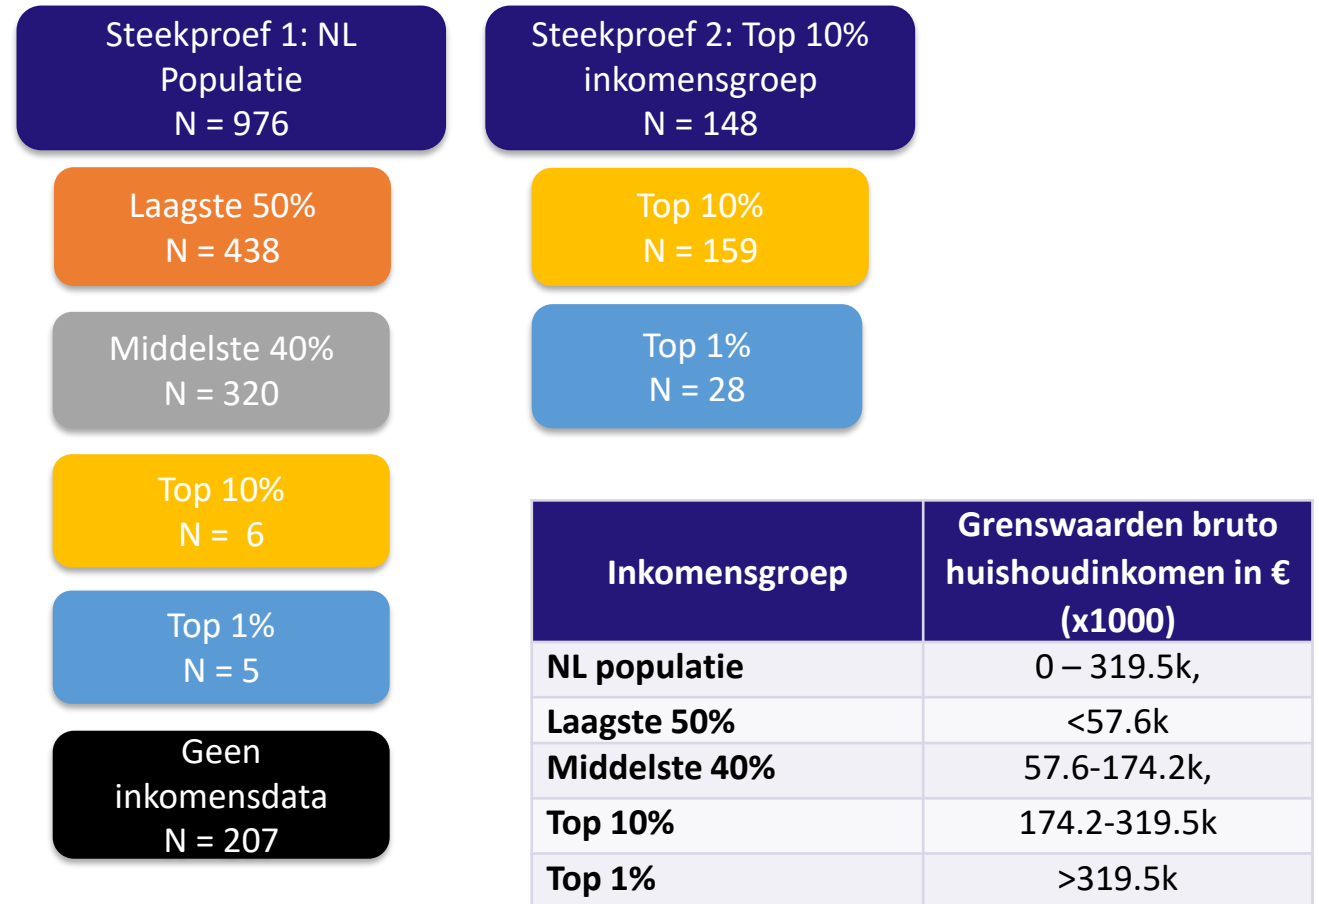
Steekproef 1: NL Populatie
N = 976

Laagste 50%
N = 438

Middelste 40%
N = 320

Top 10%
N = 6

Top 1%
N = 5

Geen inkomensdata
N = 207

Steekproef 2: Top 10% inkomensgroep
N = 148

Top 10%
N = 159

Top 1%
N = 28

| Inkomensgroep | Grenswaarden bruto huishoudinkomen in € (x1000) |
|---|---|
| NL populatie | 0 – 319.5k, |
| Laagste 50% | <57.6k |
| Middelste 40% | 57.6-174.2k, |
| Top 10% | 174.2-319.5k |
| Top 1% | >319.5k |